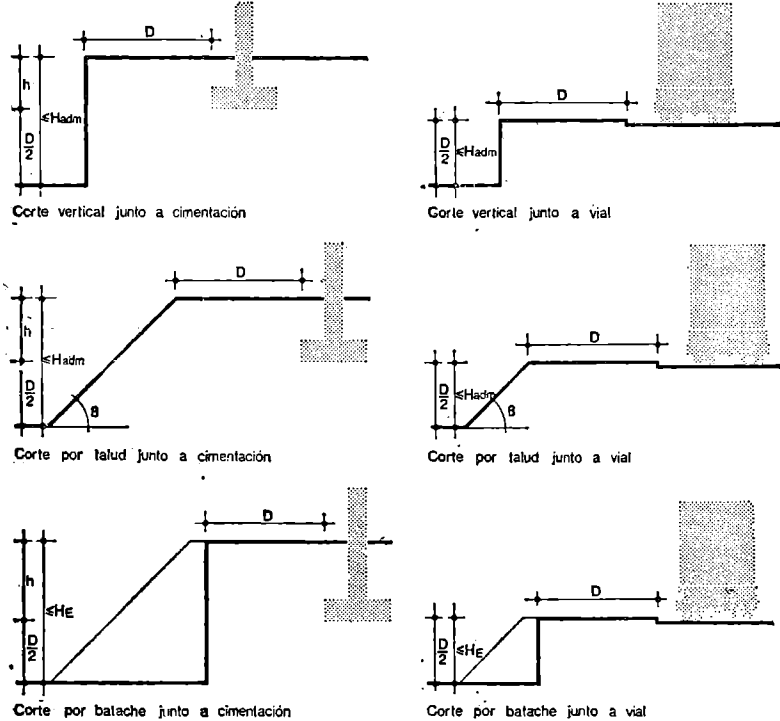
D
h
$\frac{D}{2}$
$\leqslant H_{adm}$
Corte vertical junto a cimentación

D
$\frac{D}{2}$
$\leqslant H_{adm}$
Corte vertical junto a vial

D
h
$\leqslant H_{adm}$
$\frac{D}{2}$
β
Corte por talud junto a cimentación

D
$\frac{D}{2}$
$\leqslant H_{adm}$
β
Corte por talud junto a vial

D
h
$\leqslant H_E$
$\frac{D}{2}$
Corte por batache junto a cimentación

D
$\frac{D}{2}$
$\leqslant H_E$
Corte por batache junto a vial